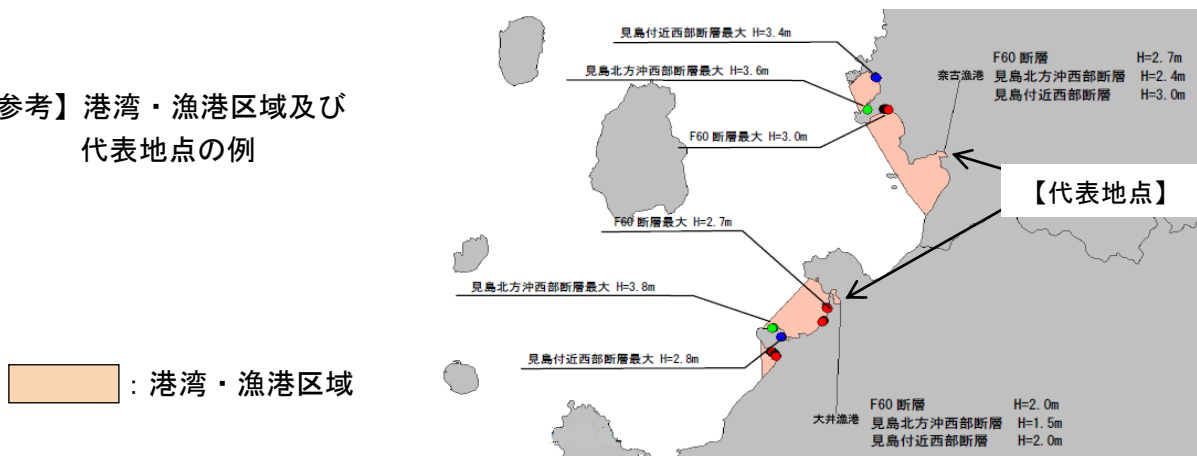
参考】港湾・漁港区域及び代表地点の例

：港湾・漁港区域

見島付近西部断層最大 H=3.4m

見島北方沖西部断層最大 H=3.6m

F60 断層最大 H=3.0m

F60 断層 H=2.7m
奈古漁港 見島北方沖西部断層 H=2.4m
見島付近西部断層 H=3.0m

【代表地点】

F60 断層最大 H=2.7m

見島北方沖西部断層最大 H=3.8m

見島付近西部断層最大 H=2.8m

F60 断層 H=2.0m
大井漁港 見島北方沖西部断層 H=1.5m
見島付近西部断層 H=2.0m